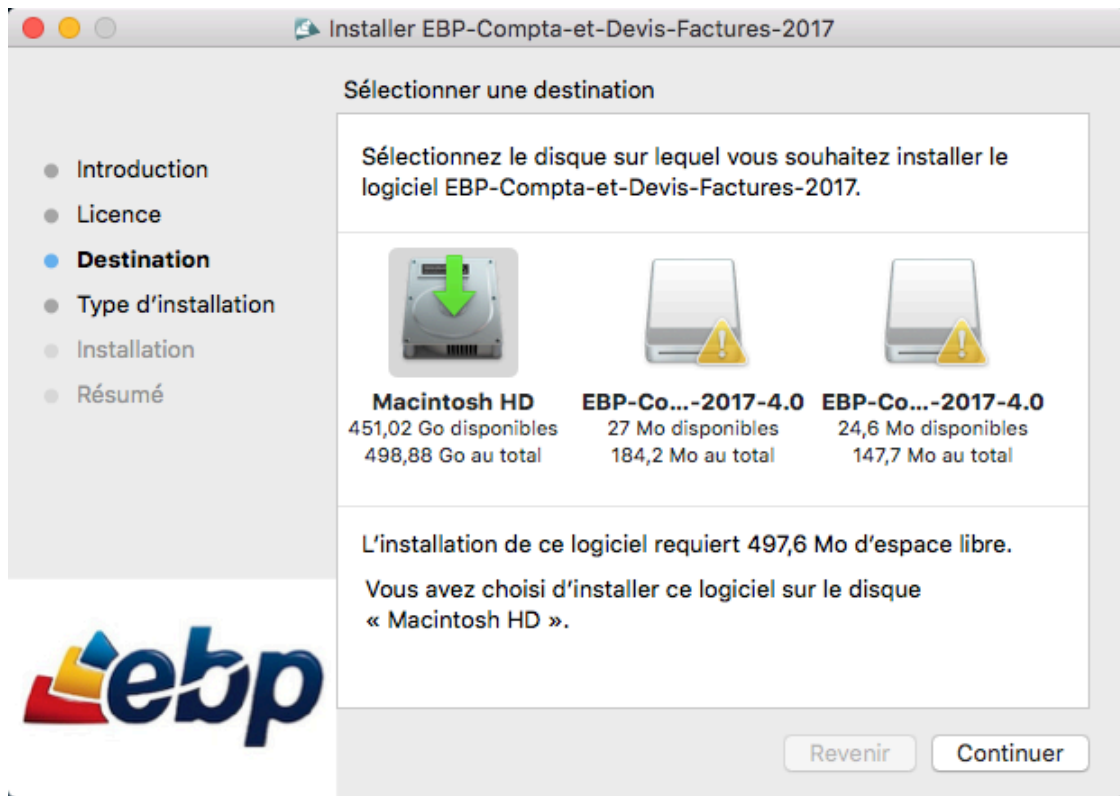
Installer EBP-Compta-et-Devis-Factures-2017

Sélectionner une destination

Introduction
Licence
Destination
Type d'installation
Installation
Résumé

Sélectionnez le disque sur lequel vous souhaitez installer le logiciel EBP-Compta-et-Devis-Factures-2017.

Macintosh HD
451,02 Go disponibles
498,88 Go au total

EBP-Co...-2017-4.0
27 Mo disponibles
184,2 Mo au total

EBP-Co...-2017-4.0
24,6 Mo disponibles
147,7 Mo au total

L'installation de ce logiciel requiert 497,6 Mo d'espace libre.

Vous avez choisi d'installer ce logiciel sur le disque « Macintosh HD ».

ebp

Revenir
Continuer